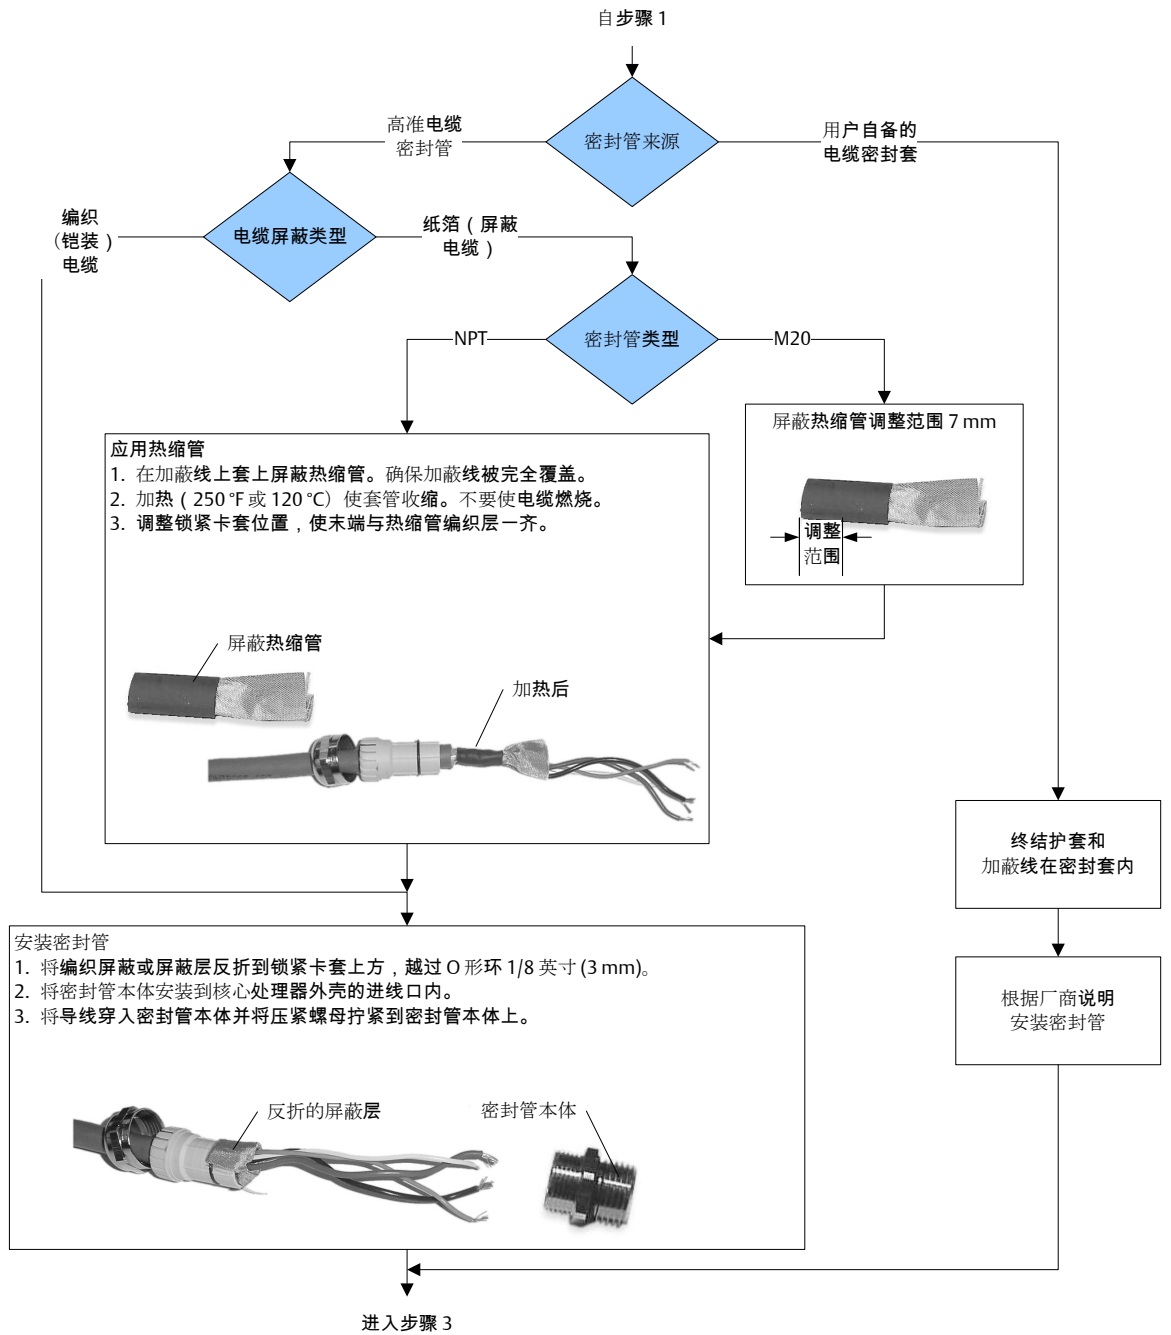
自步骤 1

密封管来源

高准电缆密封管

用户自备的电缆密封套

电缆屏蔽类型

编织（铠装）电缆

纸箔（屏蔽电缆）

密封管类型

NPT

M20

屏蔽热缩管调整范围 7 mm

调整范围

应用热缩管
1. 在加蔽线上套上屏蔽热缩管。确保加蔽线被完全覆盖。
2. 加热（250 °F 或 120 °C）使套管收缩。不要使电缆燃烧。
3. 调整锁紧卡套位置，使末端与热缩管编织层一齐。

屏蔽热缩管

加热后

终结护套和加蔽线在密封套内

根据厂商说明安装密封管

安装密封管
1. 将编织屏蔽或屏蔽层反折到锁紧卡套上方，越过 O 形环 1/8 英寸 (3 mm)。
2. 将密封管本体安装到核心处理器外壳的进线口内。
3. 将导线穿入密封管本体并将压紧螺母拧紧到密封管本体上。

反折的屏蔽层

密封管本体

进入步骤 3